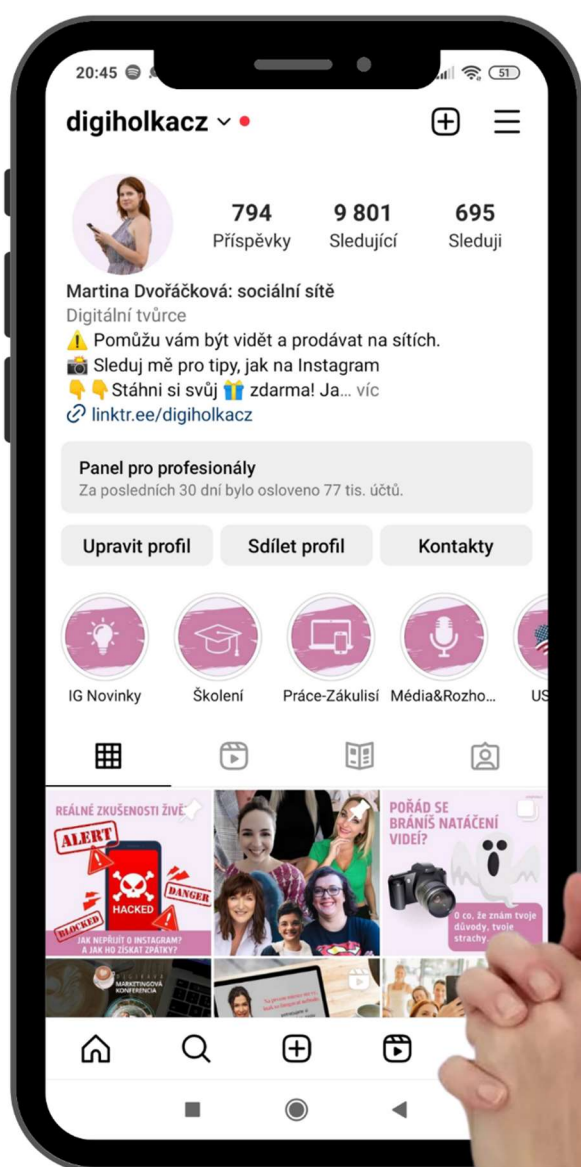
20:45

51

digiholkacz

794
Příspěvky

9 801
Sledující

695
Sleduji

Martina Dvořáčková: sociální sítě
Digitální tvůrce
⚠️ Pomůžu vám být vidět a prodávat na sítích.
📷 Sleduj mě pro tipy, jak na Instagram
👇👇Stáhni si svůj 🎁 zdarma! Ja... víc
linktr.ee/digiholkacz

Panel pro profesionály
Za posledních 30 dní bylo osloveno 77 tis. účtů.

Upravit profil
Sdílet profil
Kontakty

IG Novinky
Školení
Práce-Zákulisí
Média&Rozho...
US

REÁLNÉ ZKUŠENOSTI ŽIVĚ
ALERT
DANGER
HACKED
BLOCKED
JAK NEPŘIJÍT O INSTAGRAM? A JAK HO ZÍSKAT ZPÁTKY?

POŘÁD SE BRÁNÍŠ NATÁČENÍ VIDEÍ?
O co, že znám tvoje důvody, tvoje strachy...

MARKETINGOVÁ KONFERENCIA